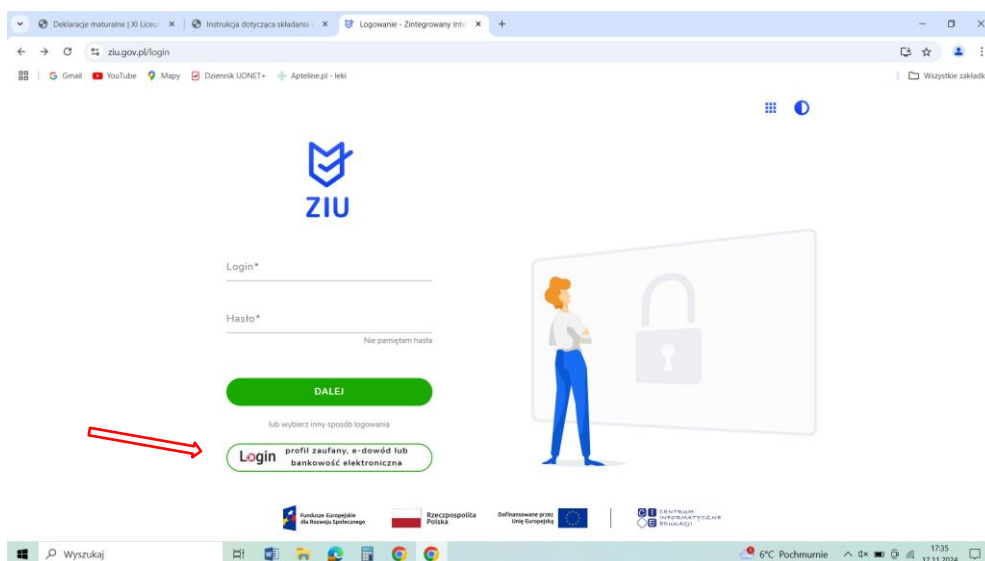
Deklaracje maturalne | XI Liceu ×
Instrukcja dotycząca składania ×
Logowanie - Zintegrowany Inte ×
+

ziu.gov.pl/login

Gmail
YouTube
Mapy
Dziennik UONET+
Apteline.pl - leki
Wszystkie zakładk

ZIU

Login*

Hasło*

Nie pamiętam hasła

DALEJ

lub wybierz inny sposób logowania

Login profil zaufany, e-dowód lub bankowość elektroniczna

Fundusze Europejskie dla Rozwoju Społecznego
Rzeczpospolita Polska
Dofinansowane przez Unię Europejską
CENTRUM INFORMATYCZNE EDUKACJI

Wyszukaj
6°C Pochmurnie
17:35
17.11.2024